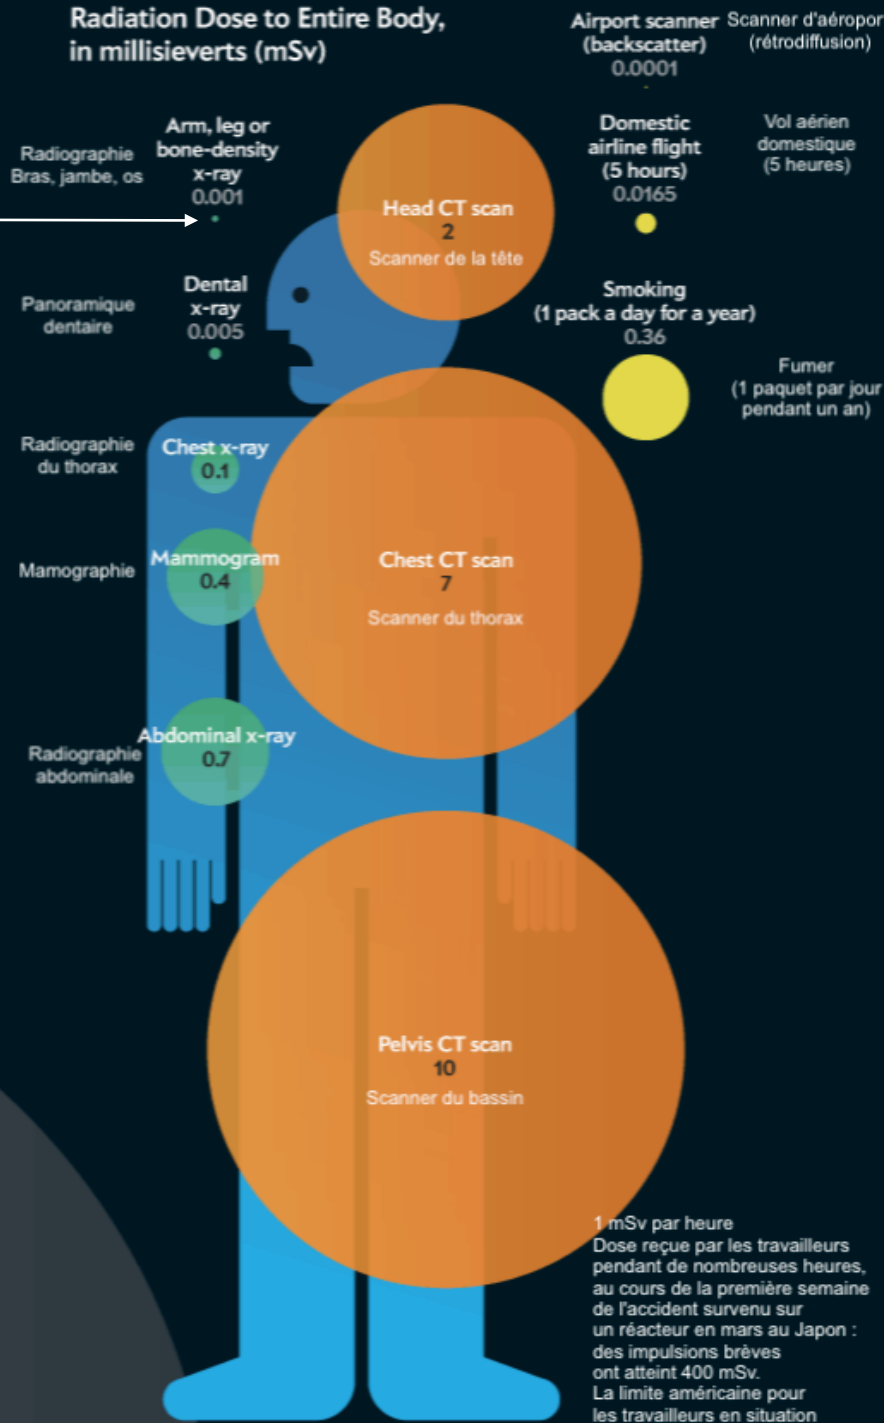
Radiation Dose to Entire Body, in millisieverts (mSv)

Airport scanner (backscatter) 0.0001

Scanner d'aéropor (rétrodiffusion)

Radiographie Bras, jambe, os

Arm, leg or bone-density x-ray 0.001

Head CT scan 2 Scanner de la tête

Domestic airline flight (5 hours) 0.0165

Vol aérien domestique (5 heures)

Panoramique dentaire

Dental x-ray 0.005

Smoking (1 pack a day for a year) 0.36

Fumer (1 paquet par jour pendant un an)

Radiographie du thorax

Chest x-ray 0.1

Mamographie

Mammogram 0.4

Chest CT scan 7 Scanner du thorax

Radiographie abdominale

Abdominal x-ray 0.7

Pelvis CT scan 10 Scanner du bassin

1 mSv par heure
Dose reçue par les travailleurs pendant de nombreuses heures, au cours de la première semaine de l'accident survenu sur un réacteur en mars au Japon : des impulsions brèves ont atteint 400 mSv.
La limite américaine pour les travailleurs en situation